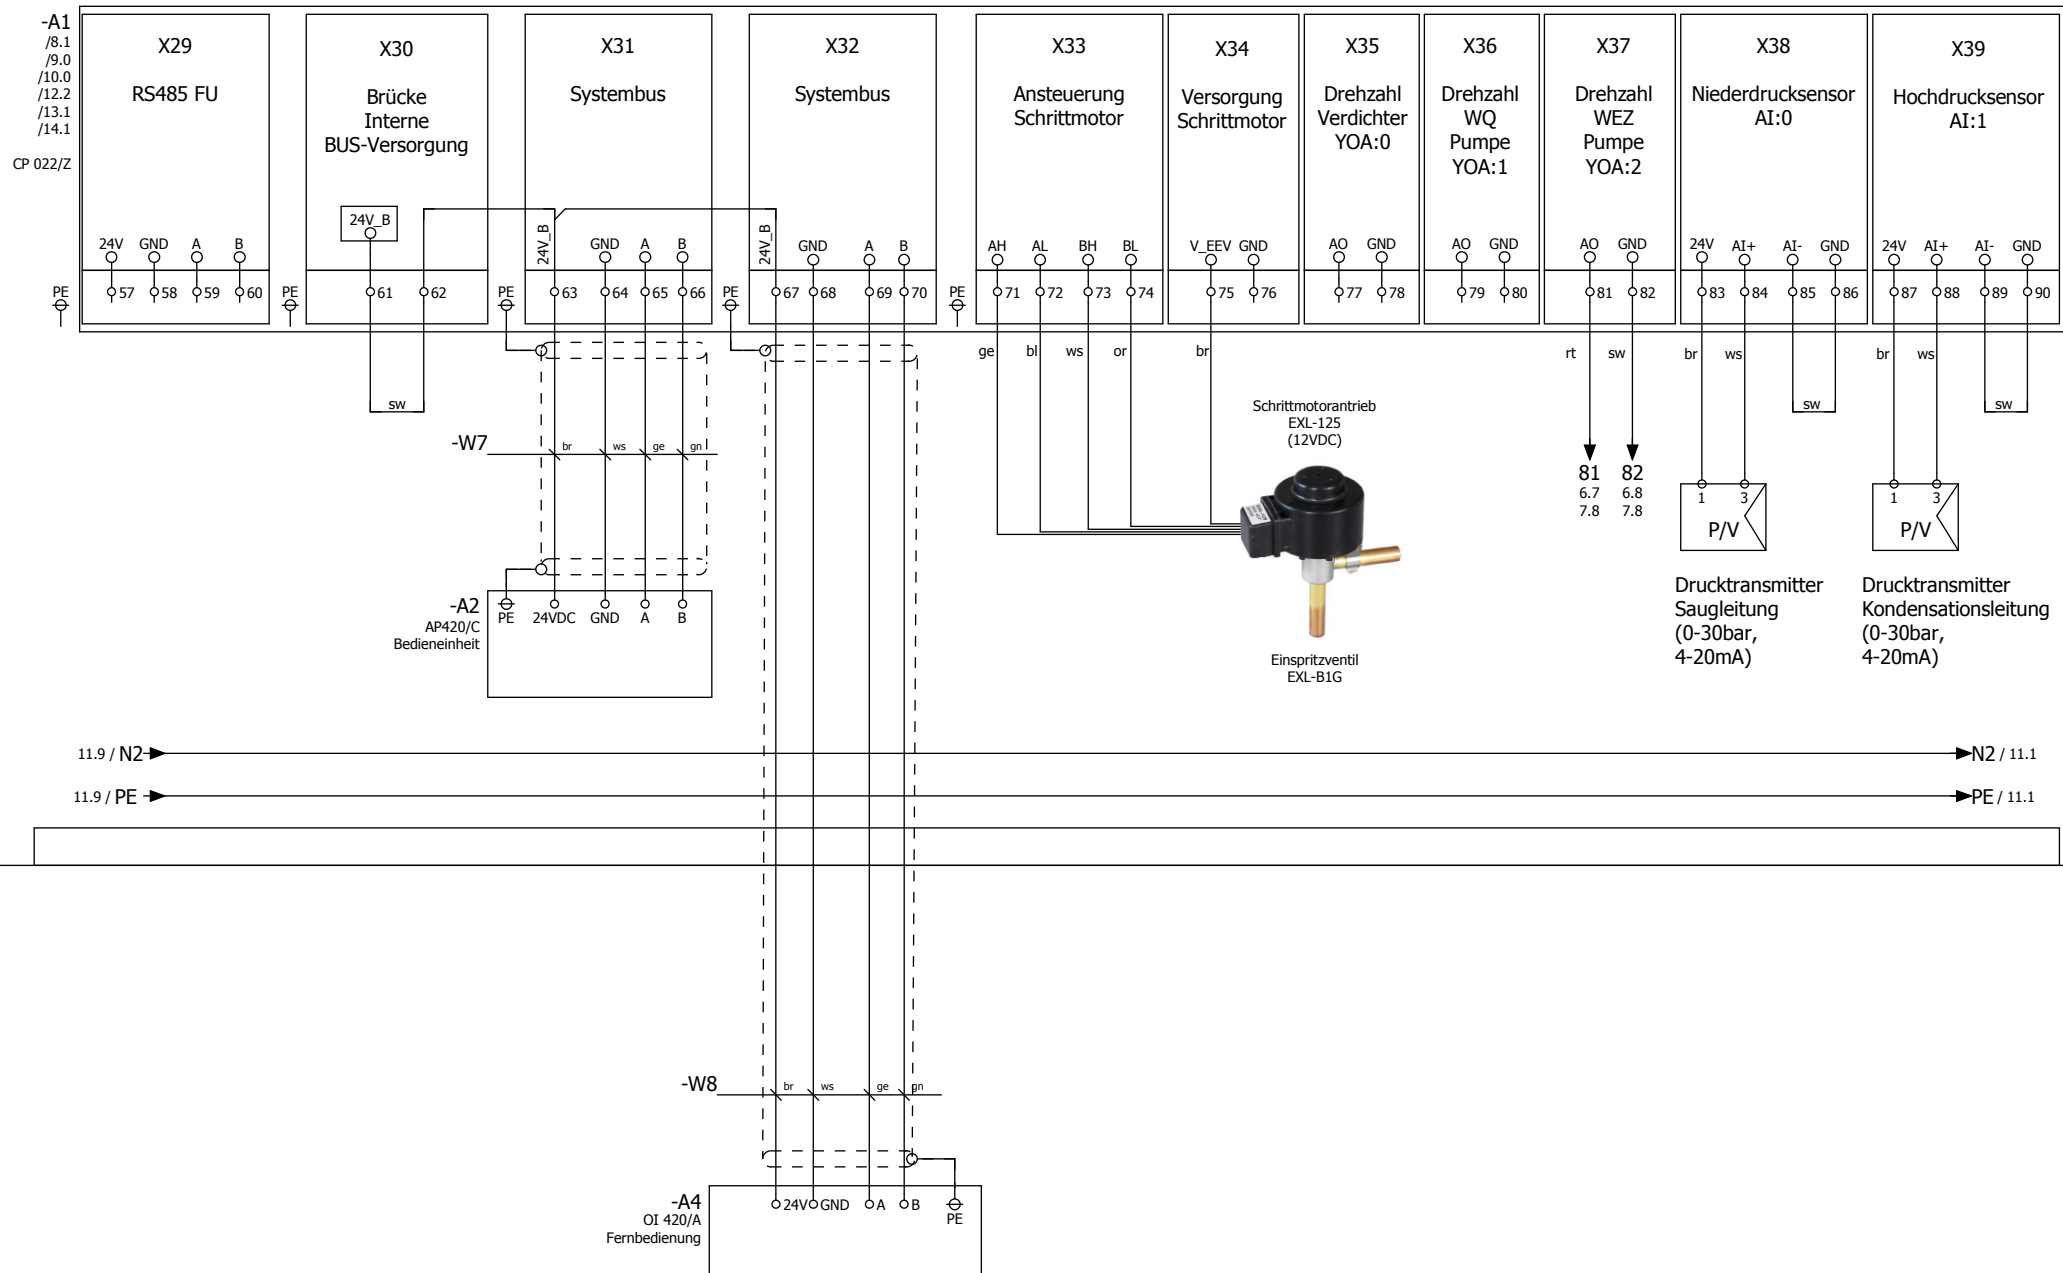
-A1
/8.1
/9.0
/10.0
/12.2
/13.1
/14.1

CP 022/Z

X29
RS485 FU
24V GND A B
57 58 59 60

PE

X30
Brücke
Interne
BUS-Versorgung
24V_B
61 62

PE

X31
Systembus
24V_B GND A B
63 64 65 66

PE

X32
Systembus
24V_B GND A B
67 68 69 70

PE

X33
Ansteuerung
Schrittmotor
AH AL BH BL
71 72 73 74

X34
Versorgung
Schrittmotor
V_EEV GND
75 76

X35
Drehzahl
Verdichter
YOA:0
AO GND
77 78

X36
Drehzahl
WQ
Pumpe
YOA:1
AO GND
79 80

X37
Drehzahl
WEZ
Pumpe
YOA:2
AO GND
81 82

X38
Niederdrucksensor
AI:0
24V AI+ AI- GND
83 84 85 86

X39
Hochdrucksensor
AI:1
24V AI+ AI- GND
87 88 89 90

sw

ge bl ws or br

rt sw

br ws sw

br ws sw

-W7 br ws ge gn

Schrittmotorantrieb
EXL-125
(12VDC)

81 82
6.7 6.8
7.8 7.8

1 3
P/V

1 3
P/V

Drucktransmitter
Saugleitung
(0-30bar,
4-20mA)

Drucktransmitter
Kondensationsleitung
(0-30bar,
4-20mA)

-A2
AP420/C
Bedieneinheit
PE 24VDC GND A B

Einspritzventil
EXL-B1G

11.9 / N2
N2 / 11.1
11.9 / PE
PE / 11.1

-W8 br ws ge gn

-A4
OI 420/A
Fernbedienung
24V GND A B PE